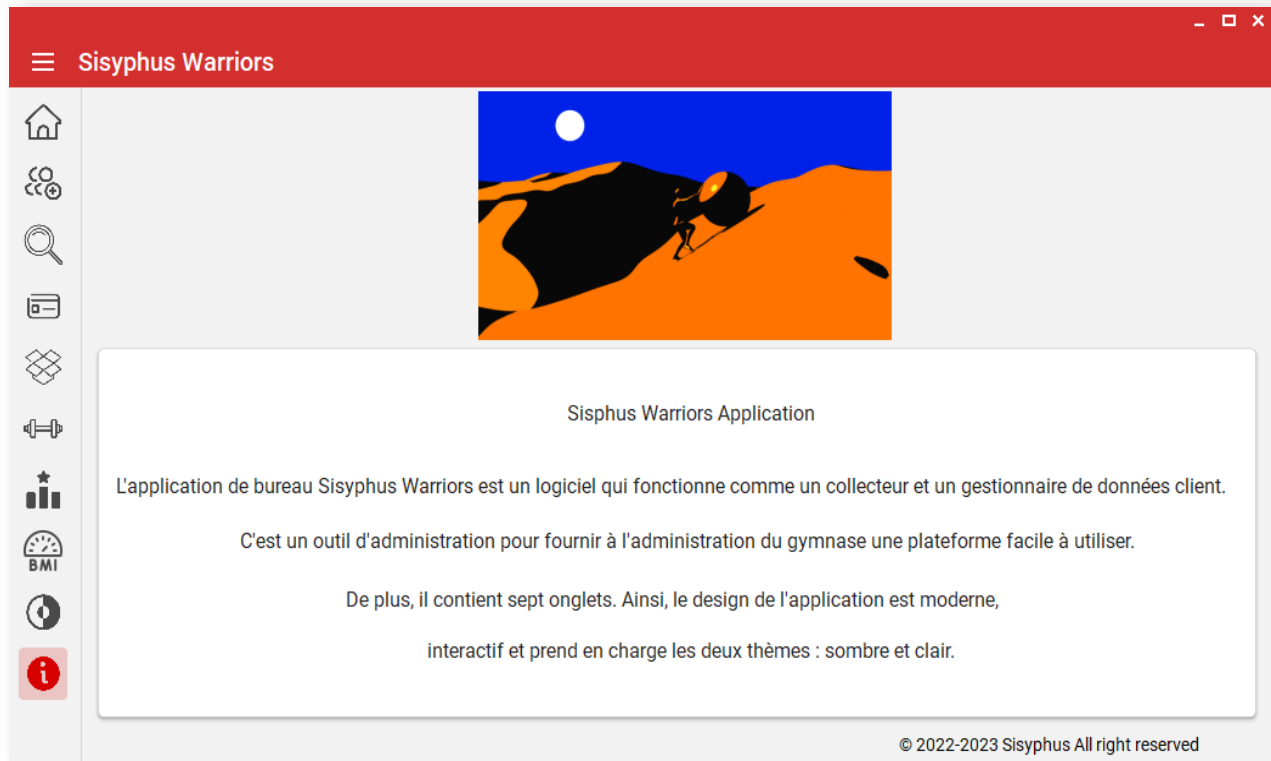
Sisyphus Warriors

BMI

Sisphus Warriors Application

L'application de bureau Sisyphus Warriors est un logiciel qui fonctionne comme un collecteur et un gestionnaire de données client.

C'est un outil d'administration pour fournir à l'administration du gymnase une plateforme facile à utiliser.

De plus, il contient sept onglets. Ainsi, le design de l'application est moderne,

interactif et prend en charge les deux thèmes : sombre et clair.

© 2022-2023 Sisyphus All right reserved